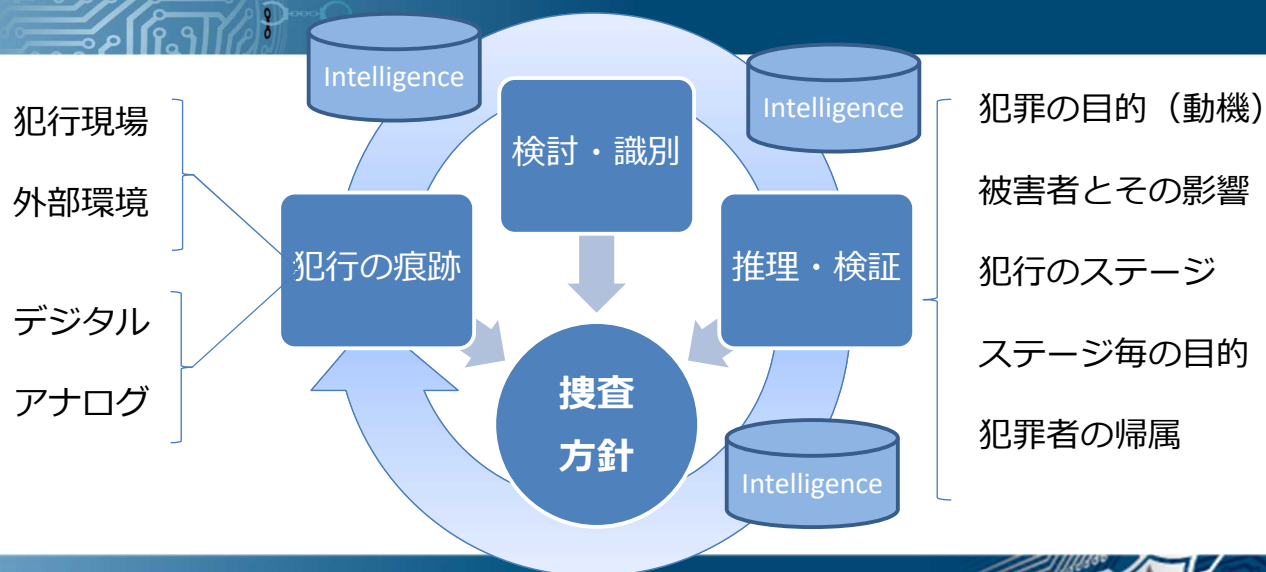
Intelligence

検討・識別

Intelligence

犯行現場

外部環境

デジタル

アナログ

犯行の痕跡

捜査
方針

推理・検証

Intelligence

犯罪の目的（動機）

被害者とその影響

犯行のステージ

ステージ毎の目的

犯罪者の帰属